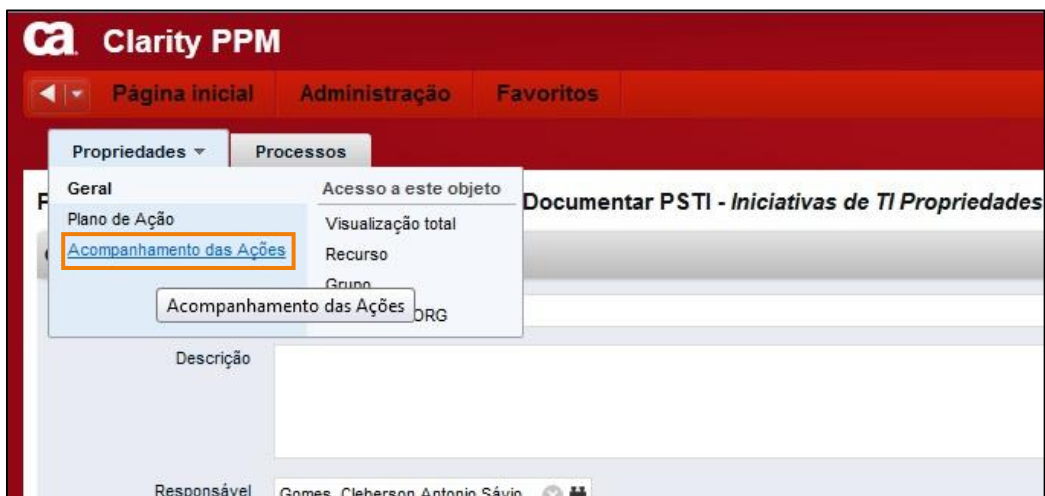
ca Clarity PPM

Página inicial Administração Favoritos

Propriedades Processos

Geral
Plano de Ação
Acompanhamento das Ações

Acesso a este objeto
Visualização total
Recurso
Grupo
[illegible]ORG

Acompanhamento das Ações

F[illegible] Documentar PSTI - *Iniciativas de TI Propriedades*

Descrição

Responsável Gomes, Cleberson Antonio Sávio